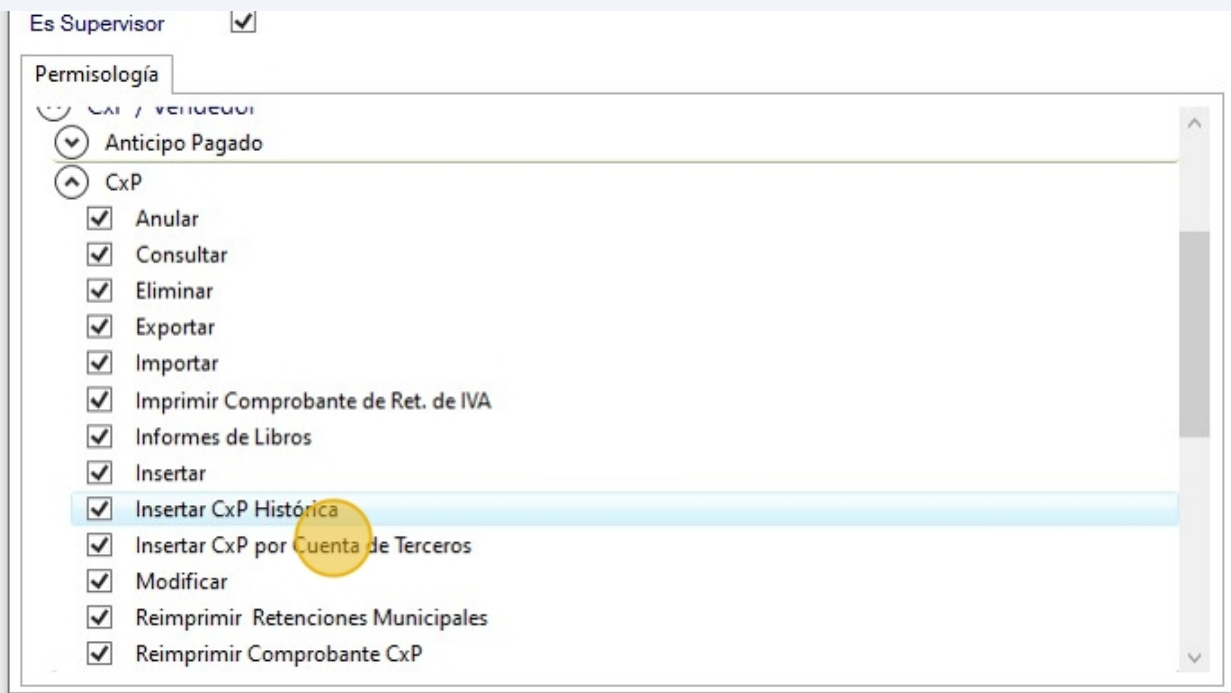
Es Supervisor

Permisología

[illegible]

Anticipo Pagado

CxP

Anular

Consultar

Eliminar

Exportar

Importar

Imprimir Comprobante de Ret. de IVA

Informes de Libros

Insertar

Insertar CxP Histórica

Insertar CxP por Cuenta de Terceros

Modificar

Reimprimir Retenciones Municipales

Reimprimir Comprobante CxP